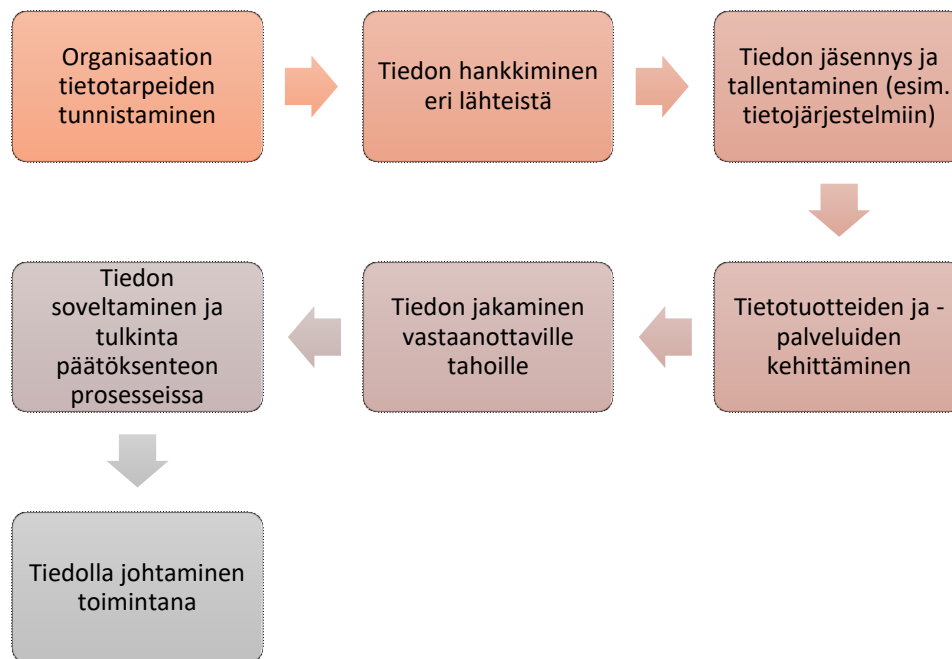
Organisaation tietotarpeiden tunnistaminen

Tiedon hankkiminen eri lähteistä

Tiedon jäsennys ja tallentaminen (esim. tietojärjestelmiin)

Tietotuotteiden ja -palveluiden kehittäminen

Tiedon jakaminen vastaanottaville tahoille

Tiedon soveltaminen ja tulkinta päätöksenteon prosesseissa

Tiedolla johtaminen toimintana